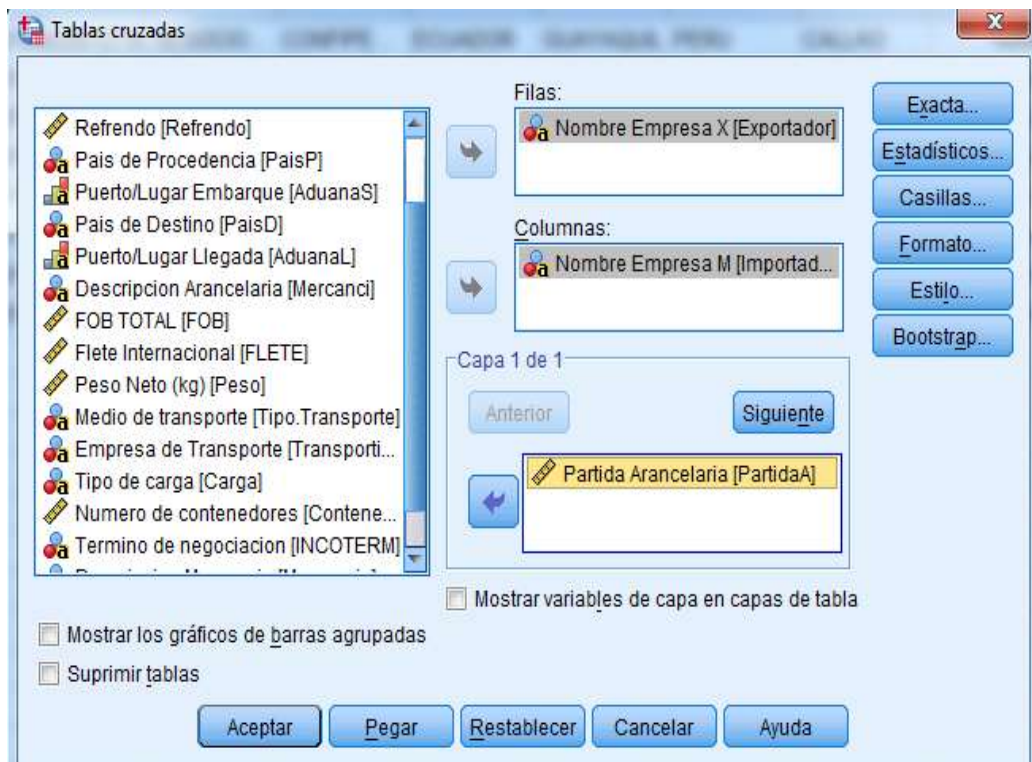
Tables cruzadas

Refrendo [Refrendo]
Pais de Procedencia [PaisP]
Puerto/Lugar Embarque [AduanaS]
Pais de Destino [PaisD]
Puerto/Lugar Llegada [AduanaL]
Descripcion Arancelaria [Mercanci]
FOB TOTAL [FOB]
Flete Internacional [FLETE]
Peso Neto (kg) [Peso]
Medio de transporte [Tipo.Transporte]
Empresa de Transporte [Transporti...
Tipo de carga [Carga]
Numero de contenedores [Contene...
Termino de negociacion [INCOTERM]

Filas:
Nombre Empresa X [Exportador]

Columnas:
Nombre Empresa M [Importad...

Capa 1 de 1
Anterior
Siguiente
Partida Arancelaria [PartidaA]

Mostrar variables de capa en capas de tabla

Exacta...
Estadísticos...
Casillas...
Formato...
Estilo...
Bootstrap...

Mostrar los gráficos de barras agrupadas
Suprimir tablas

Aceptar
Pegar
Restablecer
Cancelar
Ayuda